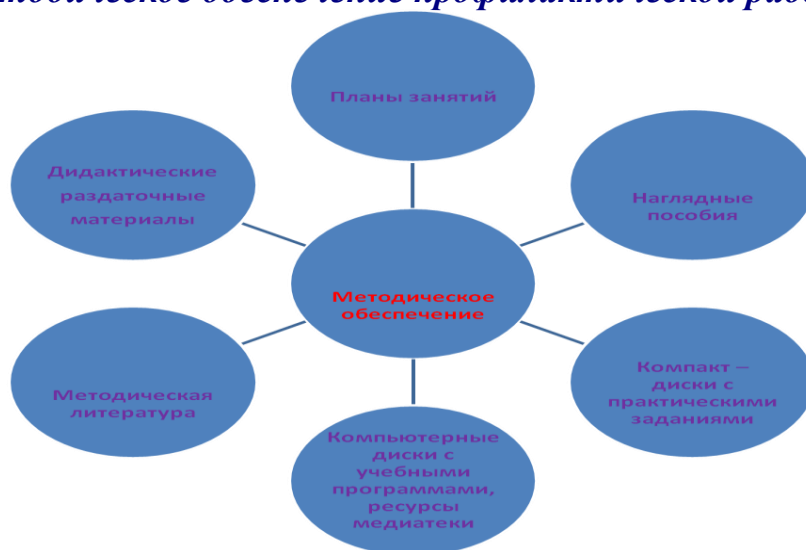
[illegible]одическое обеспечение профилактической раб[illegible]

Планы занятий

Дидактические раздаточные материалы

Наглядные пособия

Методическое обеспечение

Методическая литература

Компакт – диски с практическими заданиями

Компьютерные диски с учебными программами, ресурсы медиатеки